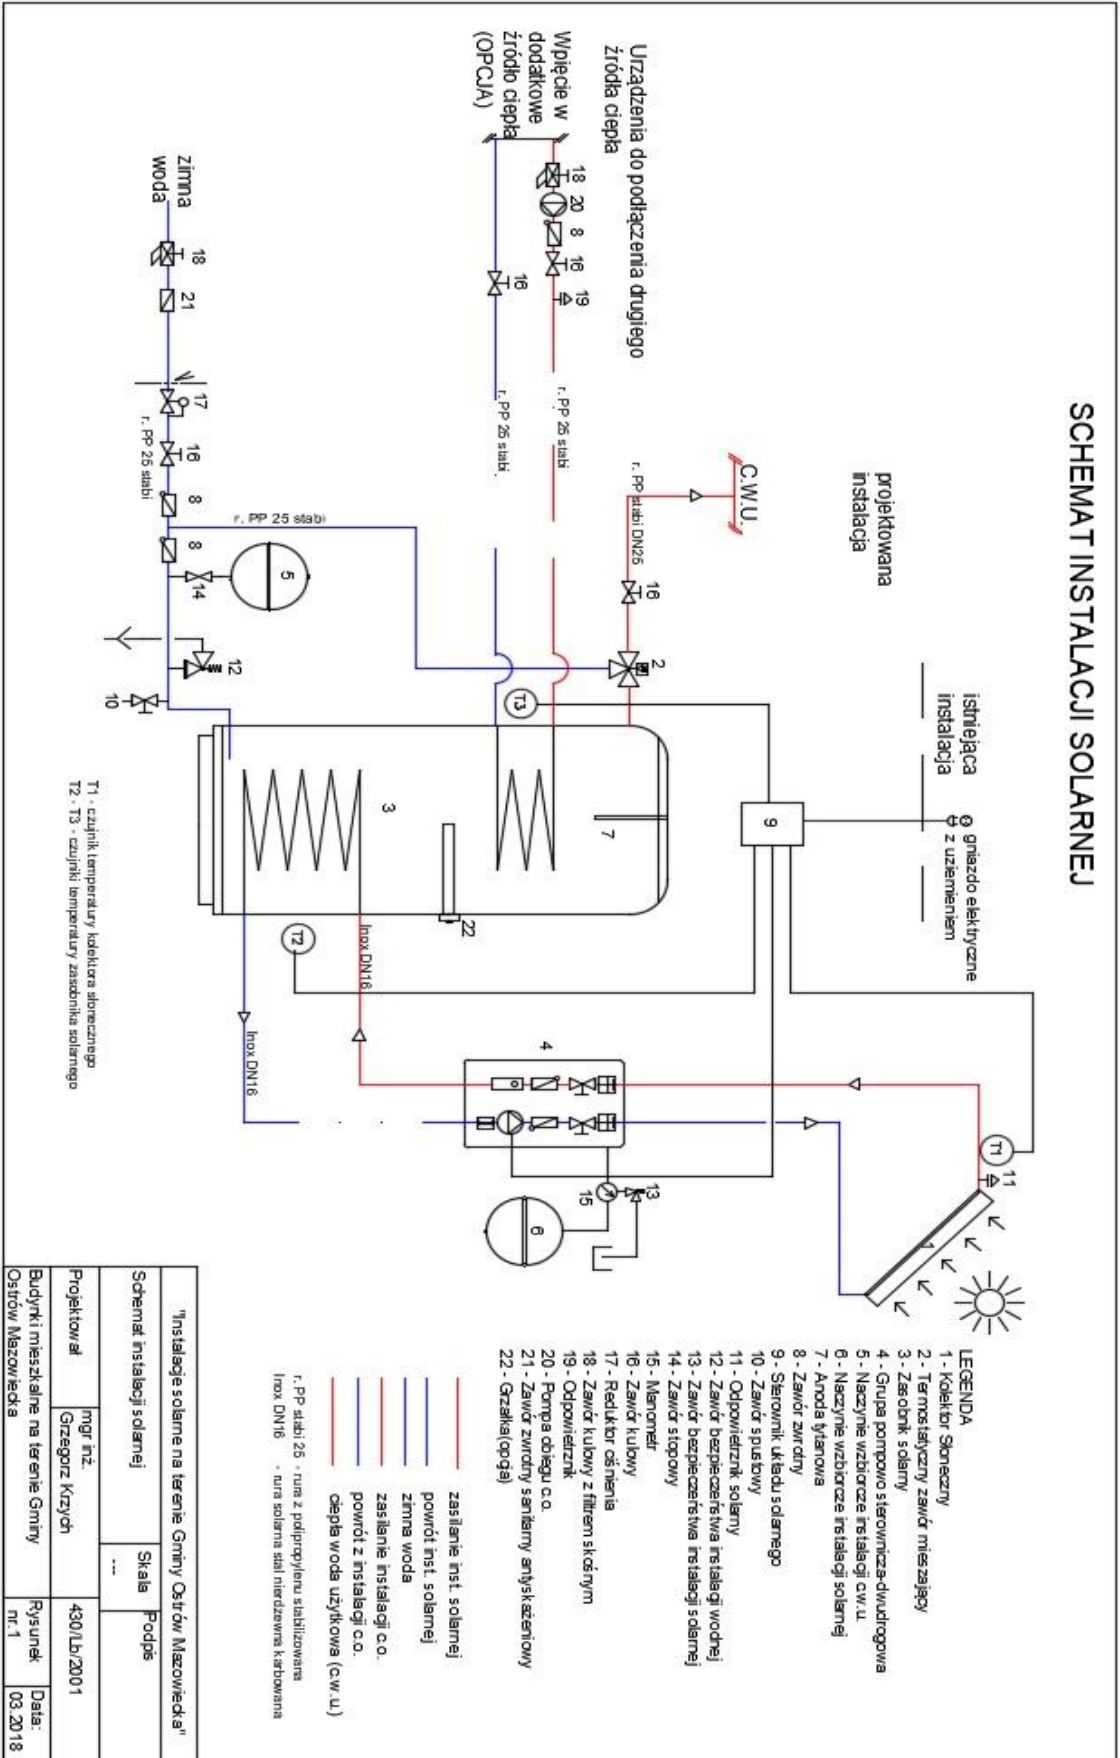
SCHEMAT INSTALACJI SOLARNEJ

projektowana instalacja

istniejąca instalacja

gniazdo elektryczne z uziemieniem

Urządzenia do podłączenia drugiego źródła ciepła

Wpięcie w dodatkowe źródło ciepła (OPCJA)

zimna woda

C.W.U.

r. PP stabi DN25

r. PP 25 stabi

r. PP 25 stabi

r. PP 25 stabi

r. PP 25 stabi

Inox DN16

Inox DN16

T1 - czujnik temperatury kolektora słonecznego
T2 - T3 - czujniki temperatury zasobnika solarnego

18 20 8 16 19 16 18 21 17 16 8 8 5 14 12 10 2 T3 9 7 3 22 T2 4 T1 11 13 15 6

LEGENDA
1 - Kolektor Słoneczny
2 - Termostatyczny zawór mieszający
3 - Zasobnik solarny
4 - Grupa pompowo sterownicza-dwudrogowa
5 - Naczynie wzbiorcze instalacji c.w.u.
6 - Naczynie wzbiorcze instalacji solarnej
7 - Anoda tytanowa
8 - Zawór zwrotny
9 - Sterownik układu solarnego
10 - Zawór spustowy
11 - Odpowietrznik solarny
12 - Zawór bezpieczeństwa instalacji wodnej
13 - Zawór bezpieczeństwa instalacji solarnej
14 - Zawór stopowy
15 - Manometr
16 - Zawór kulowy
17 - Reduktor ciśnienia
18 - Zawór kulowy z filtrem siatkowym
19 - Odpowietrznik
20 - Pompa obiegu c.o.
21 - Zawór zwrotny sanitarny antyskażeniowy
22 - Grzałka(opcja)

zasilanie inst. solarnej
powrót inst. solarnej
zimna woda
zasilanie instalacji c.o.
powrót z instalacji c.o.
ciepła woda użytkowa (c.w.u.)

r. PP stabi 25 - rura z polipropylenu stabilizowana
Inox DN16 - rura solarna stal nierdzewna karbowana

| "Instalacje solarne na terenie Gminy Ostrów Mazowiecka" | | |
|---|---|---|
| Schemat instalacji solarnej | Skala --- | Podpis |
| Projektował | mgr inż. Grzegorz Krzych | 430/Lb/2001 |
| Budynki mieszkalne na terenie Gminy Ostrów Mazowiecka | Rysunek nr.1 | Data: 03.2018 |